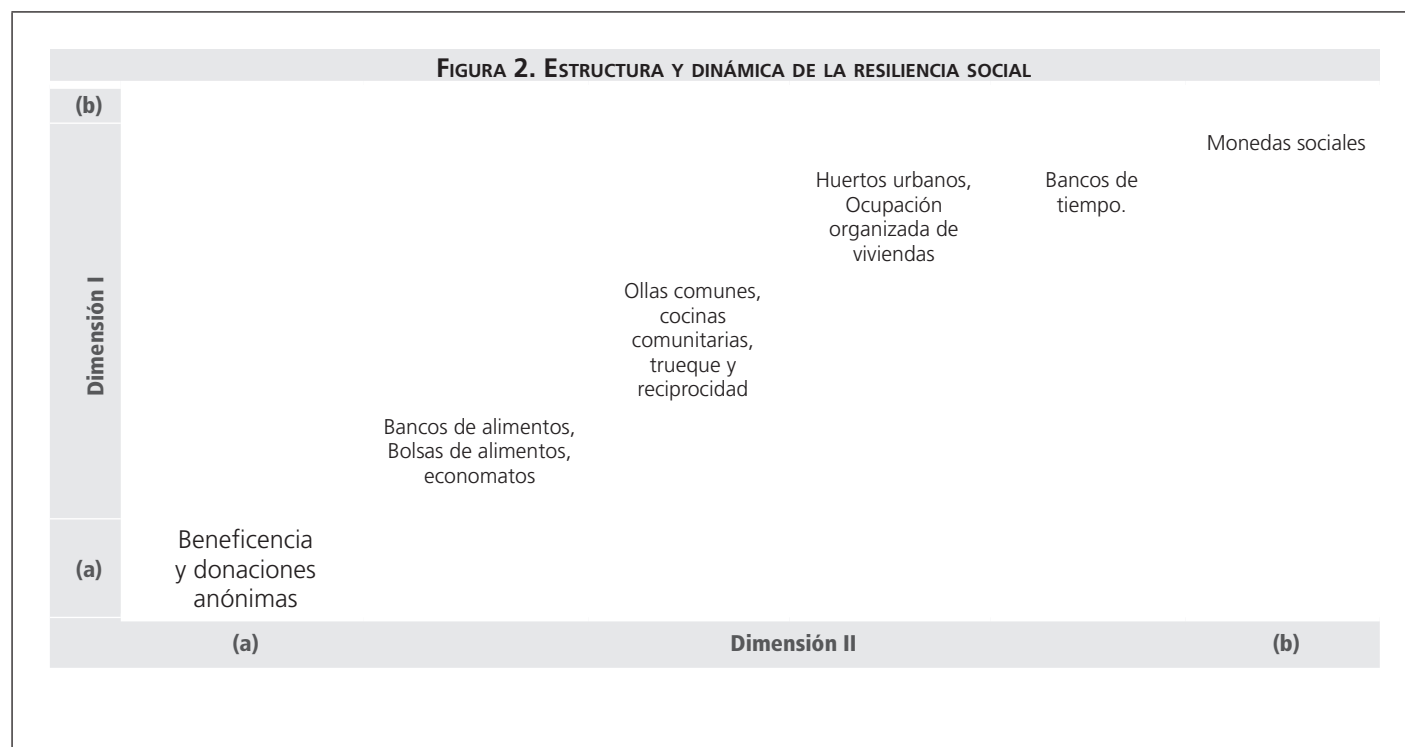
FIGURA 2. ESTRUCTURA Y DINÁMICA DE LA RESILIENCIA SOCIAL

(b)

Dimensión I

(a)

Monedas sociales

Huertos urbanos, Ocupación organizada de viviendas

Bancos de tiempo.

Ollas comunes, cocinas comunitarias, trueque y reciprocidad

Bancos de alimentos, Bolsas de alimentos, economatos

Beneficencia y donaciones anónimas

(a)

Dimensión II

(b)